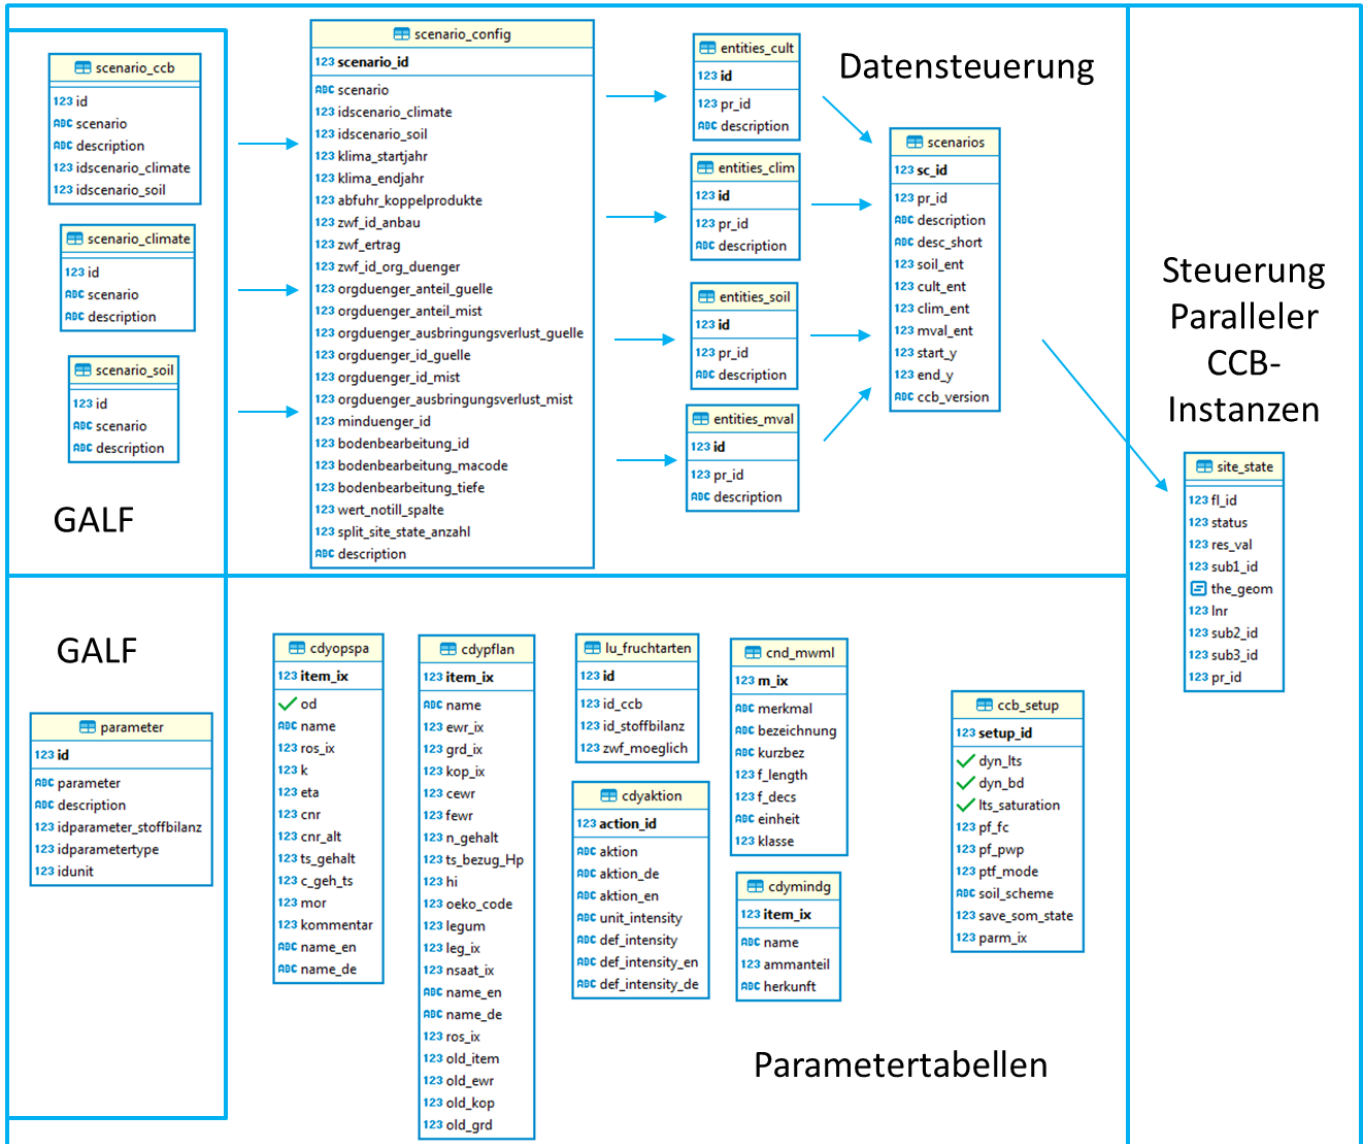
scenario_ccb
123 id
ABC scenario
ABC description
123 idscenario_climate
123 idscenario_soil

scenario_climate
123 id
ABC scenario
ABC description

scenario_soil
123 id
ABC scenario
ABC description

GALF

scenario_config
123 scenario_id
ABC scenario
123 idscenario_climate
123 idscenario_soil
123 klima_startjahr
123 klima_endjahr
123 abfuhr_koppelprodukte
123 zwf_id_anbau
123 zwf_ertrag
123 zwf_id_org_duenger
123 orgduenger_anteil_guelle
123 orgduenger_anteil_mist
123 orgduenger_ausbringungsverlust_guelle
123 orgduenger_id_guelle
123 orgduenger_id_mist
123 orgduenger_ausbringungsverlust_mist
123 minduenger_id
123 bodenbearbeitung_id
123 bodenbearbeitung_macode
123 bodenbearbeitung_tiefe
123 wert_notill_spalte
123 split_site_state_anzahl
ABC description

entities_cult
123 id
123 pr_id
ABC description

entities_clim
123 id
123 pr_id
ABC description

entities_soil
123 id
123 pr_id
ABC description

entities_mval
123 id
123 pr_id
ABC description

Datensteuerung

scenarios
123 sc_id
123 pr_id
ABC description
ABC desc_short
123 soil_ent
123 cult_ent
123 clim_ent
123 mval_ent
123 start_y
123 end_y
ABC ccb_version

Steuerung Paralleler CCB-Instanzen

site_state
123 fl_id
123 status
123 res_val
123 sub1_id
the_geom
123 lnr
123 sub2_id
123 sub3_id
123 pr_id

GALF

parameter
123 id
ABC parameter
ABC description
123 idparameter_stoffbilanz
123 idparametertype
123 idunit

cdyopspa
123 item_ix
od
ABC name
123 ros_ix
123 k
123 eta
123 cnr
123 cnr_alt
123 ts_gehalt
123 c_geh_ts
123 mor
123 kommentar
ABC name_en
ABC name_de

cdypflan
123 item_ix
ABC name
123 ewr_ix
123 grd_ix
123 kop_ix
123 cewr
123 fewr
123 n_gehalt
123 ts_bezug_Hp
123 hi
123 oeko_code
123 legum
123 leg_ix
123 nsaat_ix
ABC name_en
ABC name_de
123 ros_ix
123 old_item
123 old_ewr
123 old_kop
123 old_grd

lu_fruchtarten
123 id
123 id_ccb
123 id_stoffbilanz
123 zwf_moeglich

cdyaktion
123 action_id
ABC aktion
ABC aktion_de
ABC aktion_en
ABC unit_intensity
ABC def_intensity
ABC def_intensity_en
ABC def_intensity_de

cnd_mwml
123 m_ix
ABC merkmal
ABC bezeichnung
ABC kurzbez
123 f_length
123 f_decs
ABC einheit
123 klasse

cdymindg
123 item_ix
ABC name
123 ammanteil
ABC herkunft

ccb_setup
123 setup_id
dyn_lts
dyn_bd
lts_saturation
123 pf_fc
123 pf_pwp
123 ptf_mode
ABC soil_scheme
123 save_som_state
123 parm_ix

Parametertabellen